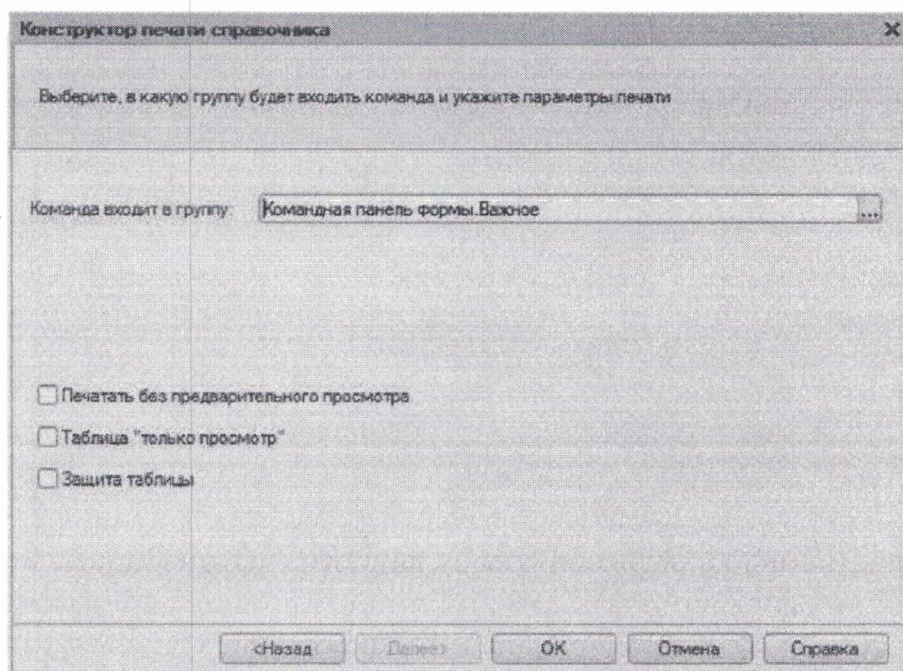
Конструктор печати справочника

Выберите, в какую группу будет входить команда и укажите параметры печати

Команда входит в группу: Командная панель формы.Важное ...

Печатать без предварительного просмотра

Таблица "только просмотр"

Защита таблицы

<Назад Далее> OK Отмена Справка